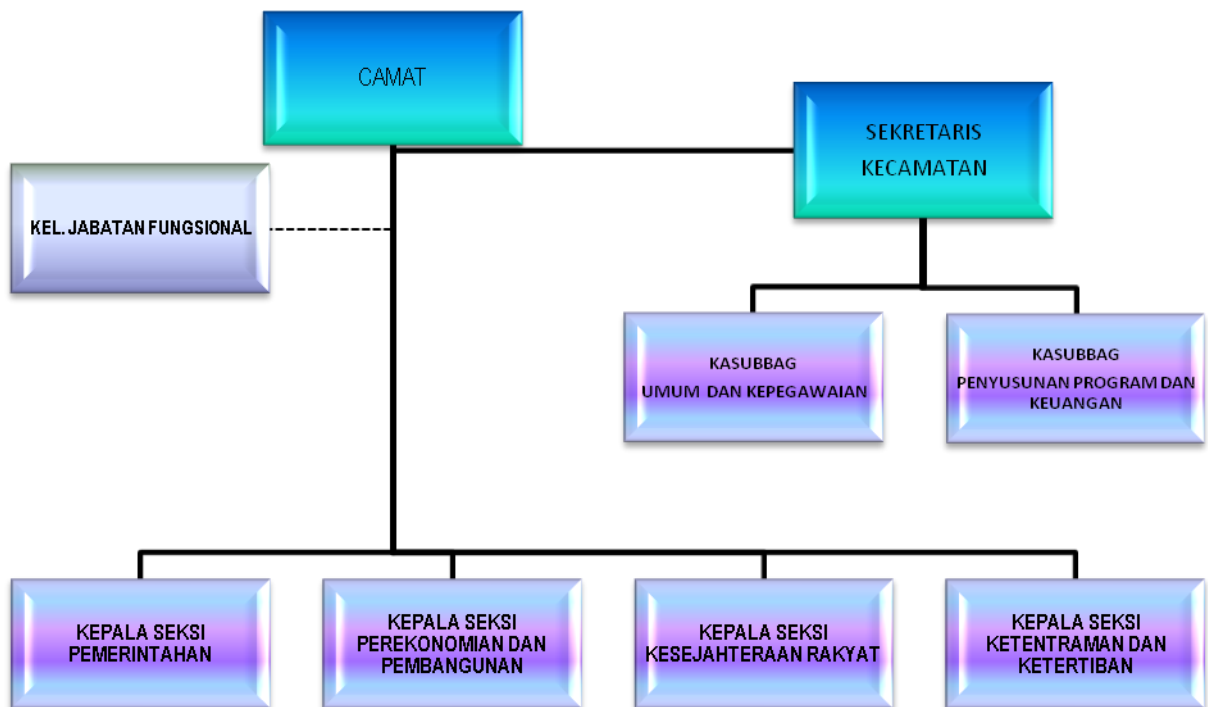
CAMAT

SEKRETARIS KECAMATAN

KEL. JABATAN FUNGSIONAL

KASUBBAG UMUM DAN KEPEGAWAIAN

KASUBBAG PENYUSUNAN PROGRAM DAN KEUANGAN

KEPALA SEKSI PEMERINTAHAN

KEPALA SEKSI PEREKONOMIAN DAN PEMBANGUNAN

KEPALA SEKSI KESEJAHTERAAN RAKYAT

KEPALA SEKSI KETENTRAMAN DAN KETERTIBAN